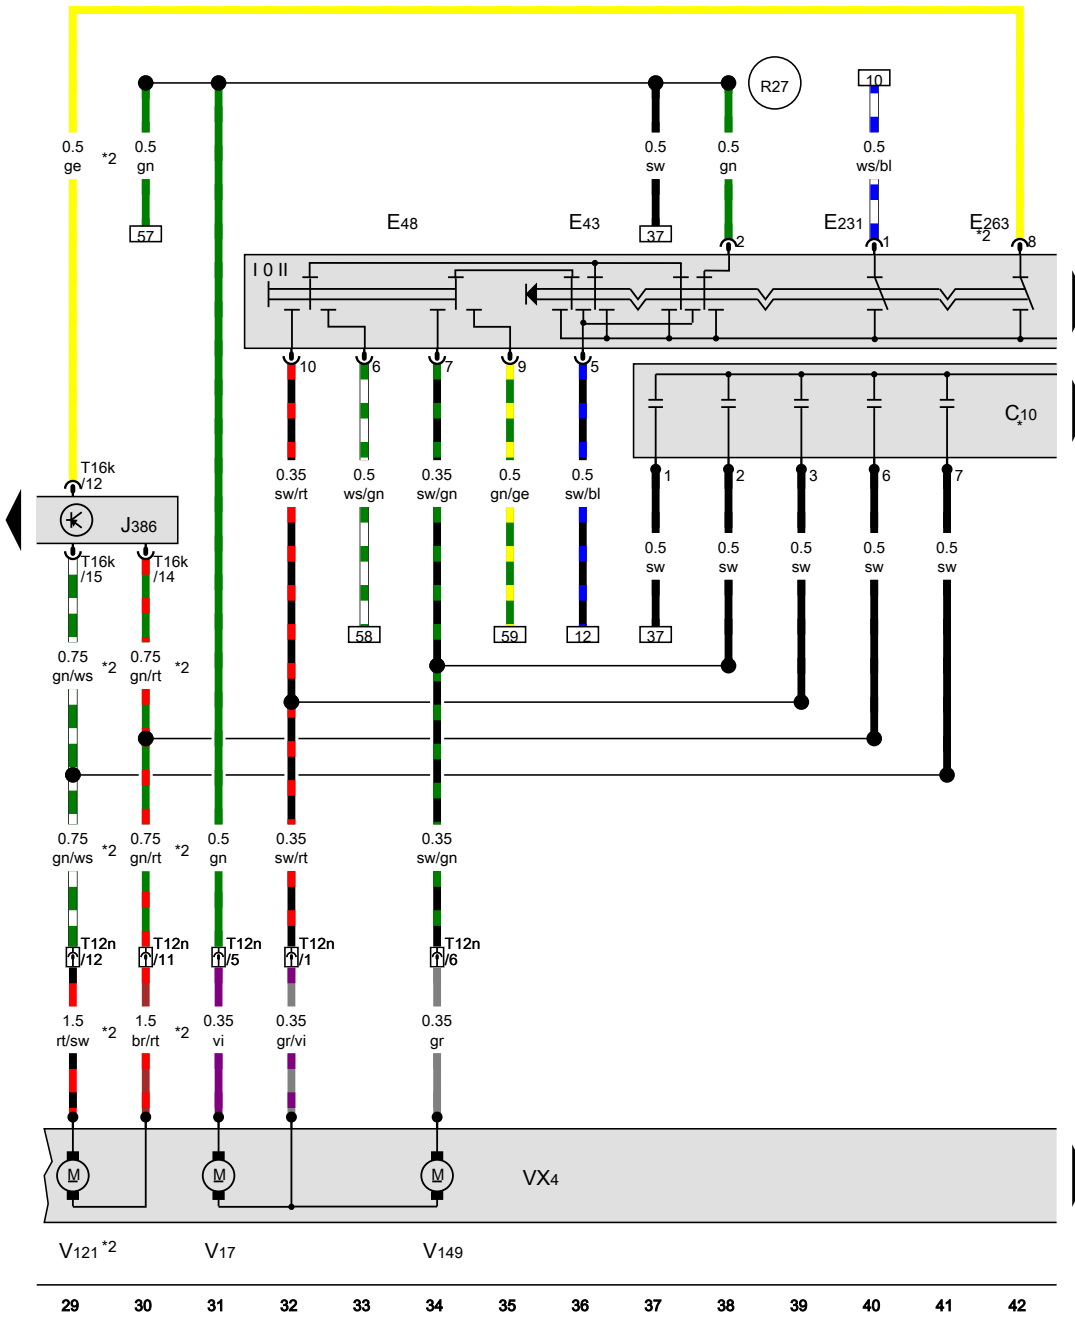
R27

10
0.5
ws/bl

0.5
ge

*2

0.5
gn

57

0.5
sw

37

0.5
gn

E48

E43

E231

E263
*2

2

1

8

I 0 II

10

6

7

9

5

C10
*

1

2

3

6

7

T16k
/12

J386

T16k
/15

T16k
/14

0.35
sw/rt

0.5
ws/gn

0.35
sw/gn

0.5
gn/ge

0.5
sw/bl

0.5
sw

0.5
sw

0.5
sw

0.5
sw

0.5
sw

58

59

12

37

0.75
gn/ws

*2

0.75
gn/rt

*2

0.75
gn/ws

*2

0.75
gn/rt

*2

0.5
gn

0.35
sw/rt

0.35
sw/gn

T12n
/12

T12n
/11

T12n
/5

T12n
/1

T12n
/6

1.5
rt/sw

*2

1.5
br/rt

*2

0.35
vi

0.35
gr/vi

0.35
gr

M

M

M

VX4

V121 *2

V17

V149

29 30 31 32 33 34 35 36 37 38 39 40 41 42